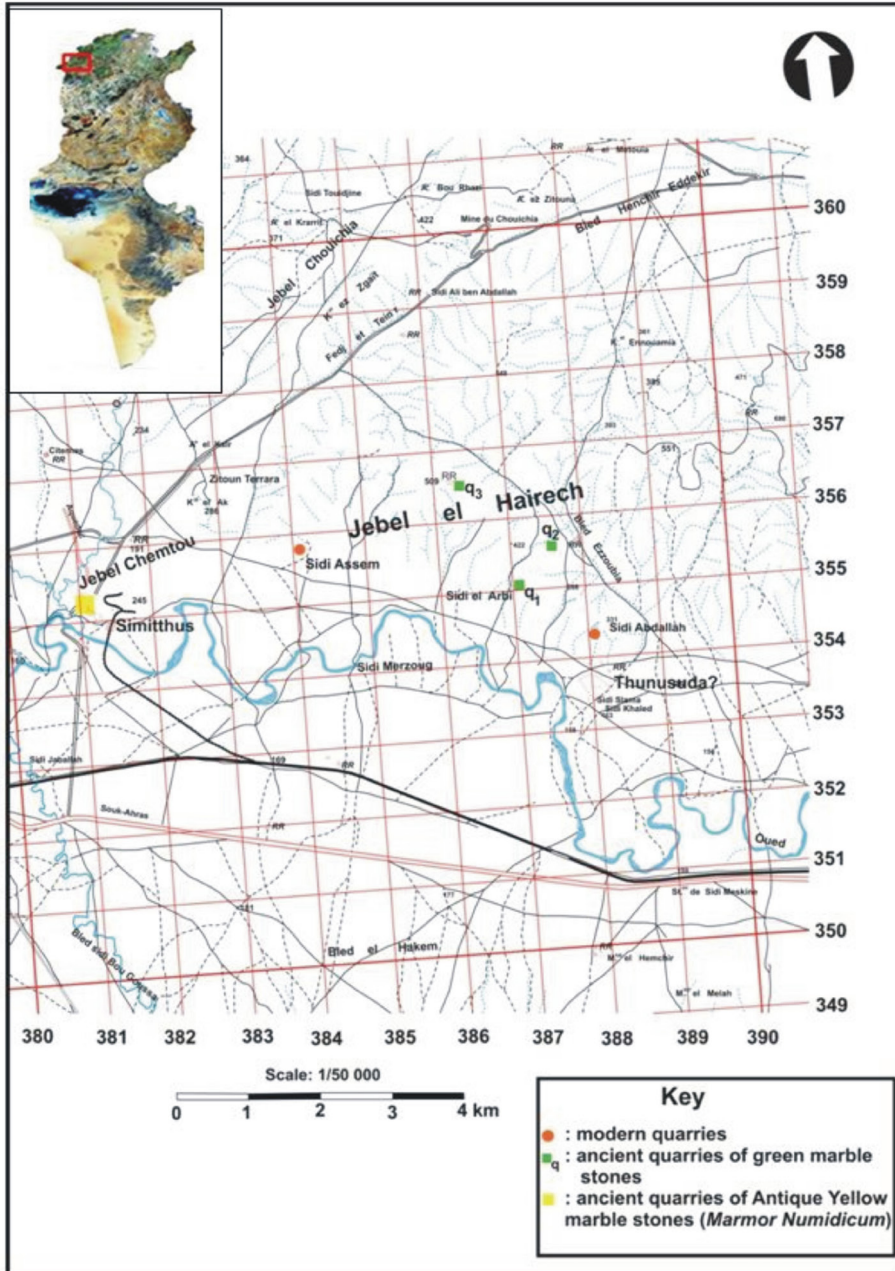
360
359
358
357
356
355
354
353
352
351
350
349

Sidi Toudjine
K. Bou Rhas
K. ez Zitouna
K. el Metoula
K. el Kram
Mine du Chouichia
Bled Henchir Eddekir
Jebel Chouichia
K. ez Zgait
Sidi Ali ben Abdallah
Fedj et Teldi
K. Ennouamia
Zitoun Terrara
K. el Ak
RR
Jebel el Hairech
$q_3$
$q_2$
$q_1$
Bled Ezzoubia
Jebel Chemtou
Sidi Assem
Sidi el Arbi
Simitthus
Sidi Abdallah
Sidi Merzoug
Thunusuda?
Sidi Slama
Sidi Khaled
Sidi Jaballah
Souk-Ahras
Oued
St. de Sidi Meskine
Bled el Hakem
M. el Hemchir
M. el Melah
Bled Sidi Bou Grissa

380 381 382 383 384 385 386 387 388 389 390

Scale: 1/50 000
0 1 2 3 4 km

Key
: modern quarries
q : ancient quarries of green marble stones
: ancient quarries of Antique Yellow marble stones (Marmor Numidicum)